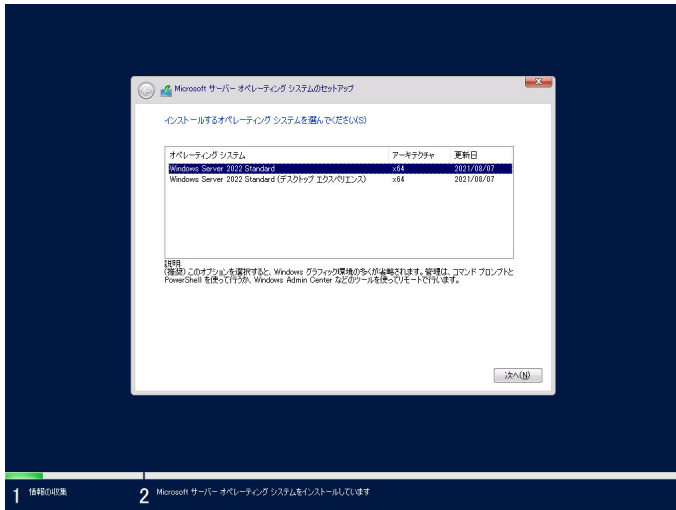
Microsoft サーバー オペレーティング システムのセットアップ

インストールするオペレーティング システムを選んでください(S)

| オペレーティング システム | アーキテクチャ | 更新日 |
|---|---|---|
| Windows Server 2022 Standard | x64 | 2021/08/07 |
| Windows Server 2022 Standard (デスクトップ エクスペリエンス) | x64 | 2021/08/07 |

説明:
(推奨) このオプションを選択すると、Windows グラフィック環境の多くが省略されます。管理は、コマンド プロンプトと PowerShell を使って行うか、Windows Admin Center などのツールを使ってリモートで行います。

次へ(N)

1 情報の収集

2 Microsoft サーバー オペレーティング システムをインストールしています